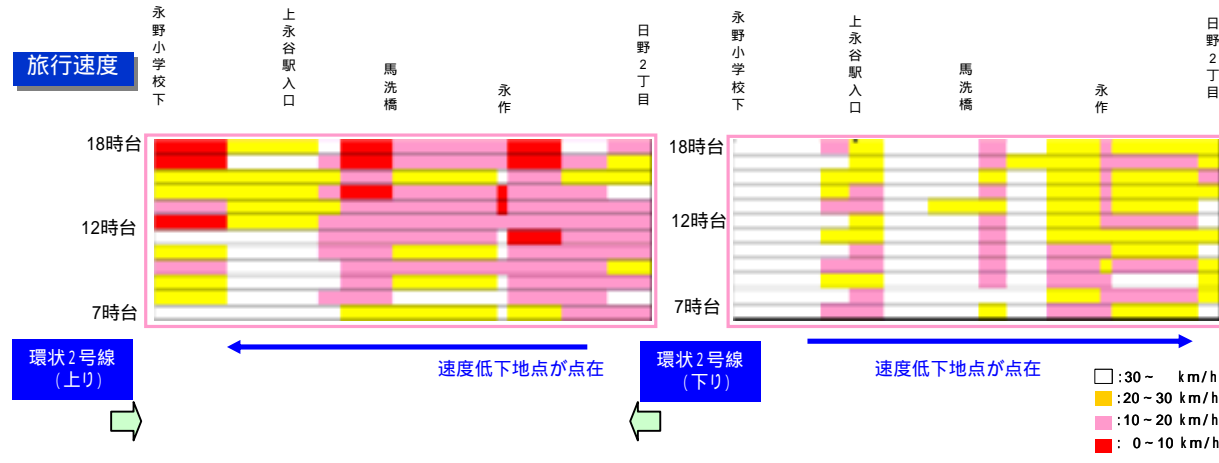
旅行速度

永野小学校下
上永谷駅入口
馬洗橋
永作
日野2丁目

18時台
12時台
7時台

環状2号線（上り）
速度低下地点が点在

永野小学校下
上永谷駅入口
馬洗橋
永作
日野2丁目

18時台
12時台
7時台

環状2号線（下り）
速度低下地点が点在

:30～ km/h
:20～30 km/h
:10～20 km/h
: 0～10 km/h